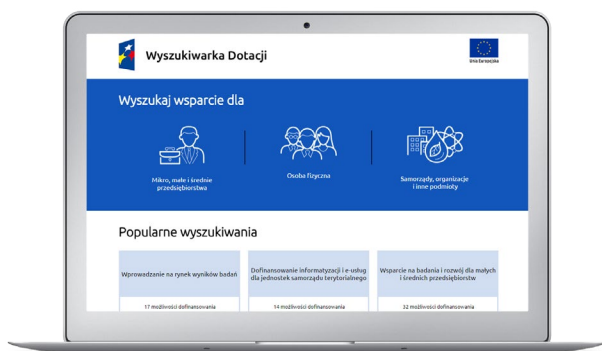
Wyszukiwarka Dotacji

Unia Europejska

Wyszukaj wsparcie dla

Mikro, małe i średnie przedsiębiorstwa

Osoba fizyczna

Samorządy, organizacje i inne podmioty

Popularne wyszukiwania

Wprowadzanie na rynek wyników badań

17 możliwości dofinansowania

Dofinansowanie informatyzacji i e-usług dla jednostek samorządu terytorialnego

14 możliwości dofinansowania

Wsparcie na badania i rozwój dla małych i średnich przedsiębiorstw

32 możliwości dofinansowania